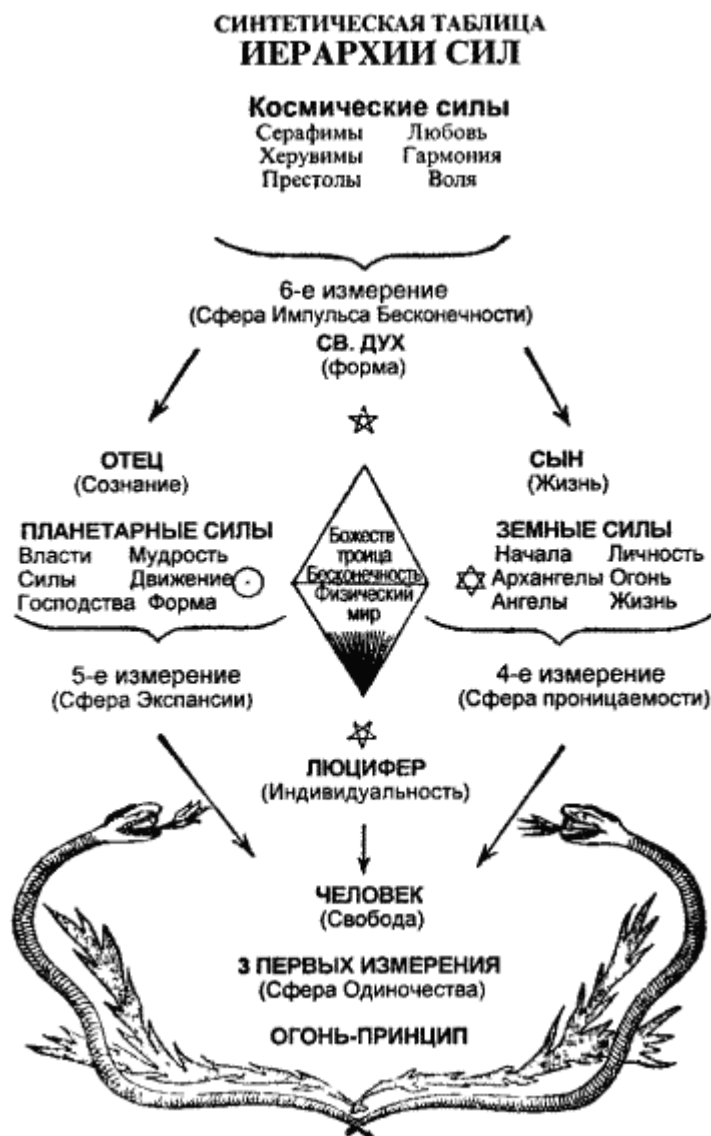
СИНТЕТИЧЕСКАЯ ТАБЛИЦА
ИЕРАРХИИ СИЛ

Космические силы
Серафимы Любовь
Херувимы Гармония
Престолы Воля

6-е измерение
(Сфера Импульса Бесконечности)
СВ. ДУХ
(форма)

ОТЕЦ
(Сознание)

СЫН
(Жизнь)

ПЛАНЕТАРНЫЕ СИЛЫ
Власти Мудрость
Силы Движение
Господства Форма

Божеств
троица
Бесконечность
Физический
мир

ЗЕМНЫЕ СИЛЫ
Начала Личность
Архангелы Огонь
Ангелы Жизнь

5-е измерение
(Сфера Экспансии)

4-е измерение
(Сфера проницаемости)

ЛЮЦИФЕР
(Индивидуальность)

ЧЕЛОВЕК
(Свобода)

3 ПЕРВЫХ ИЗМЕРЕНИЯ
(Сфера Одиночества)

ОГОНЬ-ПРИНЦИП